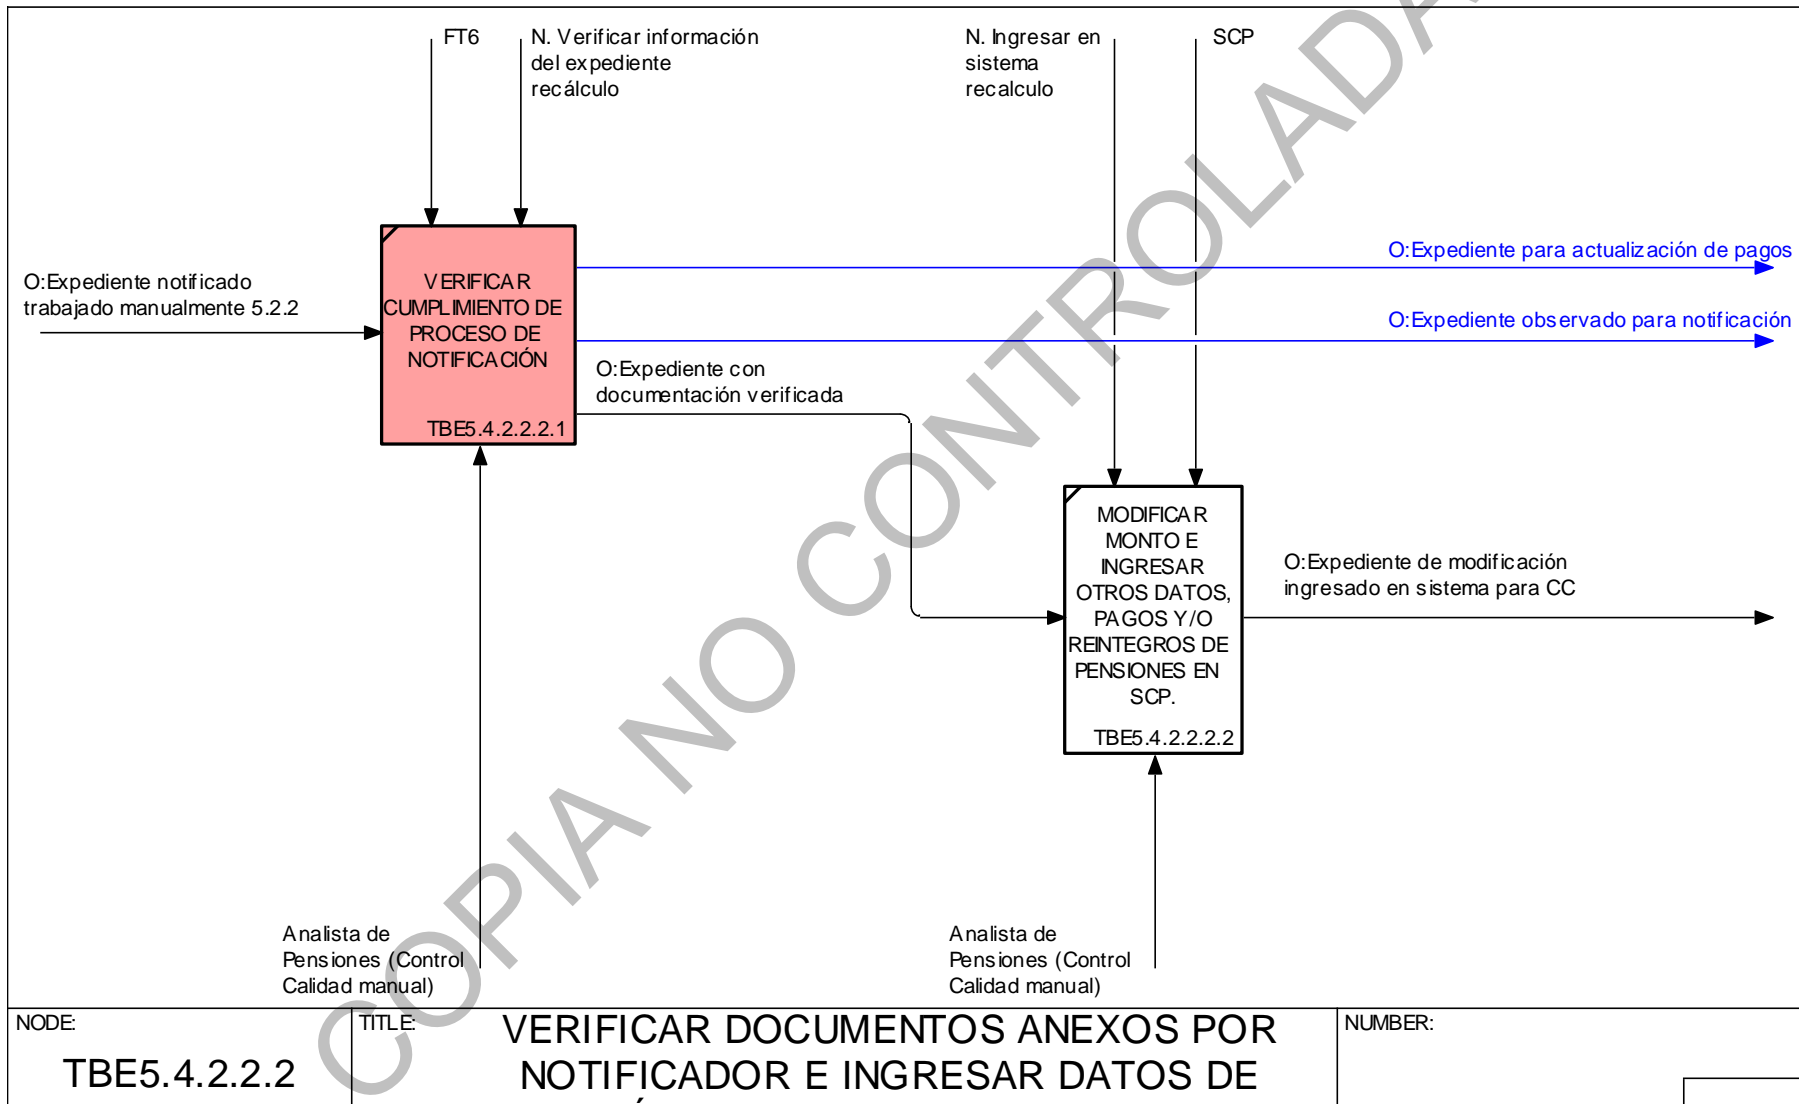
FT6

N. Verificar información del expediente recálculo

N. Ingresar en sistema recalculo

SCP

O:Expediente notificado trabajado manualmente 5.2.2

VERIFICAR CUMPLIMIENTO DE PROCESO DE NOTIFICACIÓN

TBE5.4.2.2.2.1

O:Expediente para actualización de pagos

O:Expediente observado para notificación

O:Expediente con documentación verificada

MODIFICAR MONTO E INGRESAR OTROS DATOS, PAGOS Y/O REINTEGROS DE PENSIONES EN SCP.

TBE5.4.2.2.2.2

O:Expediente de modificación ingresado en sistema para CC

Analista de Pensiones (Control Calidad manual)

Analista de Pensiones (Control Calidad manual)

COPIA NO CONTROLADA

NODE:

TBE5.4.2.2.2

TITLE:

VERIFICAR DOCUMENTOS ANEXOS POR NOTIFICADOR E INGRESAR DATOS DE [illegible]

NUMBER: